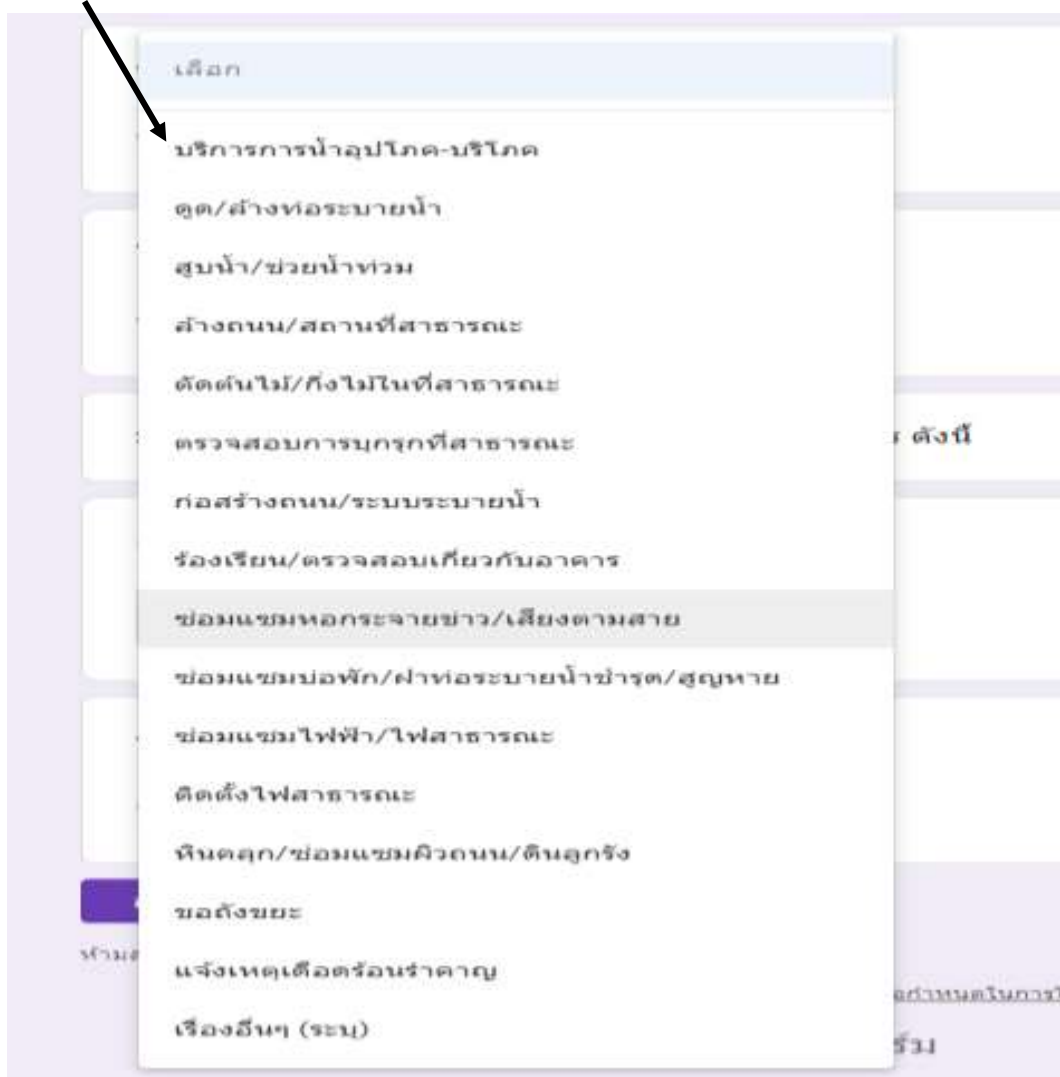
เลือก

บริการการน้ำอุปโภค-บริโภค

ดูด/ล้างท่อระบายน้ำ

สูบน้ำ/ช่วยน้ำท่วม

ล้างถนน/สถานที่สาธารณะ

ตัดต้นไม้/กิ่งไม้ในที่สาธารณะ

ตรวจสอบการบุกรุกที่สาธารณะ

ก่อสร้างถนน/ระบบระบายน้ำ

ร้องเรียน/ตรวจสอบเกี่ยวกับอาคาร

ซ่อมแซมหอกระจายข่าว/เสียงตามสาย

ซ่อมแซมบ่อพัก/ฝาท่อระบายน้ำชำรุด/สูญหาย

ซ่อมแซมไฟฟ้า/ไฟสาธารณะ

ติดตั้งไฟสาธารณะ

หินคลุก/ซ่อมแซมผิวถนน/ดินลูกรัง

ขอถังขยะ

แจ้งเหตุเดือดร้อนรำคาญ

เรื่องอื่นๆ (ระบุ)

ร ดังนี้

ห้าม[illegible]

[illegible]กำหนดในการ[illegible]

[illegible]ร่วม